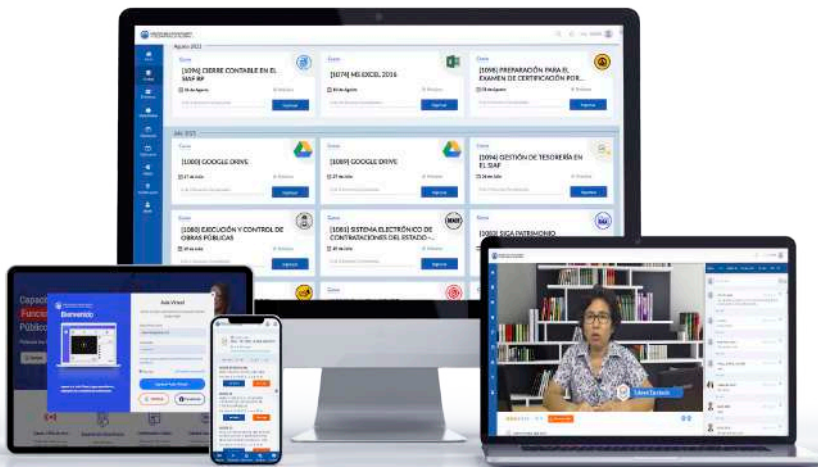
Agosto 2021

Curso
[1096] CIERRE CONTABLE EN EL SIAF-RP
26 de Agosto
Ingresar

Curso
[5074] MS EXCEL 2016
20 de Agosto
Ingresar

Curso
[1098] PREPARACIÓN PARA EL EXAMEN DE CERTIFICACIÓN POR...
19 de Agosto
Ingresar

Julio 2021

Curso
[1080] GOOGLE DRIVE
27 de Julio
Ingresar

Curso
[1089] GOOGLE DRIVE
Ingresar

Curso
[1094] GESTIÓN DE TESORERÍA EN EL SIAF
Ingresar

Curso
[1060] EJECUCIÓN Y CONTROL DE OBRAS PÚBLICAS
Ingresar

Curso
[1061] SISTEMA ELECTRÓNICO DE CONTRATACIONES DEL ESTADO -...
Ingresar

Curso
[1050] SIGA PATRIMONIO

Capaci
Funcio
Público

Bienvenido

Aula Virtual

Ingresar Aula Virtual